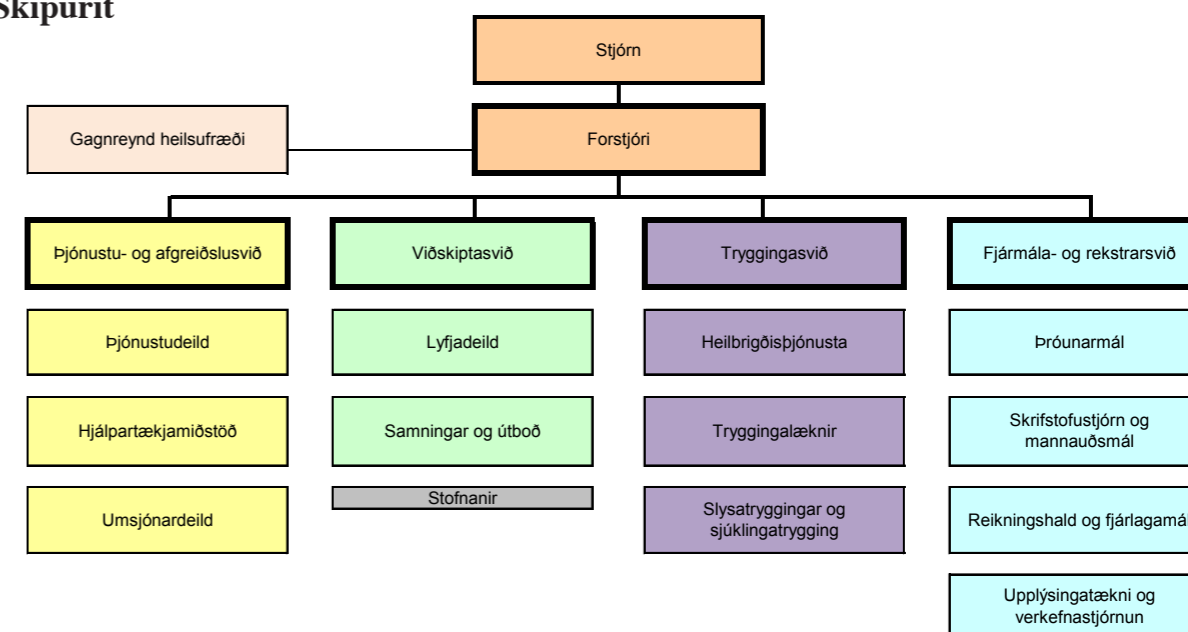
Skipurit

Stjórn

Gagnreynd heilsufræði

Forstjóri

Þjónustu- og afgreiðslusvið

Þjónustudeild

Hjálpartækjamiðstöð

Umsjónardeild

Viðskiptasvið

Lyfjadeild

Samningar og útboð

Stofnanir

Tryggingasvið

Heilbrigðisþjónusta

Tryggingalæknir

Slysatryggingar og sjúklingatrygging

Fjármála- og rekstrarsvið

Þróunarmál

Skrifstofustjórn og mannauðsmál

Reikningshald og fjárlagamá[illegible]

Upplýsingatækni og verkefnastjórnun